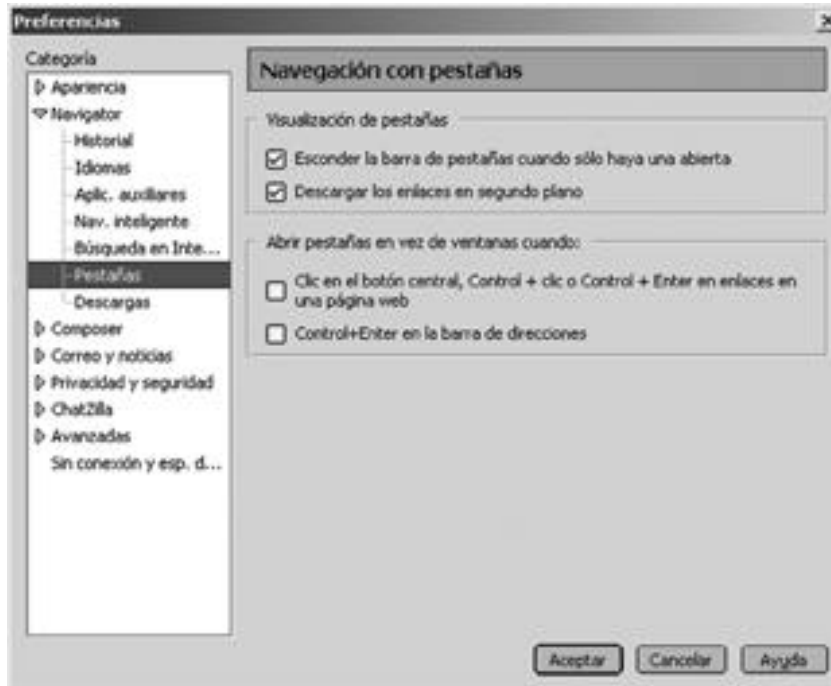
Preferencias

Categoría

Apariencia
Navigator
Historial
Idiomas
Aplic. auxiliares
Nav. inteligente
Búsqueda en Inte...
Pestañas
Descargas
Composer
Correo y noticias
Privacidad y seguridad
ChatZilla
Avanzadas
Sin conexión y esp. d...

Navegación con pestañas

Visualización de pestañas

Esconder la barra de pestañas cuando sólo haya una abierta

Descargar los enlaces en segundo plano

Abrir pestañas en vez de ventanas cuando:

Clic en el botón central, Control + clic o Control + Enter en enlaces en una página web

Control+Enter en la barra de direcciones

Aceptar Cancelar Ayuda